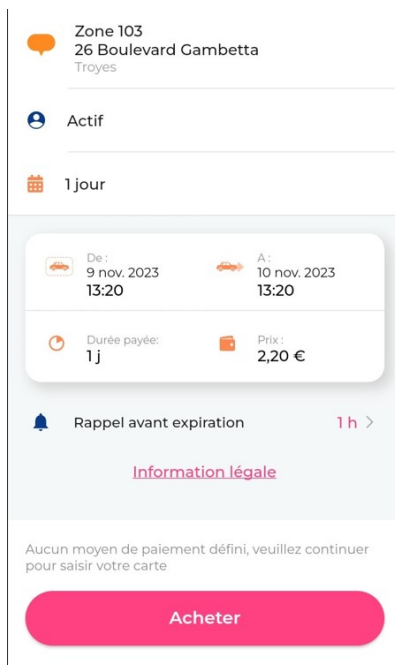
Zone 103
26 Boulevard Gambetta
Troyes

Actif

1 jour

De :
9 nov. 2023
13:20

A :
10 nov. 2023
13:20

Durée payée:
1 j

Prix :
2,20 €

Rappel avant expiration

1 h >

Information légale

Aucun moyen de paiement défini, veuillez continuer pour saisir votre carte

Acheter